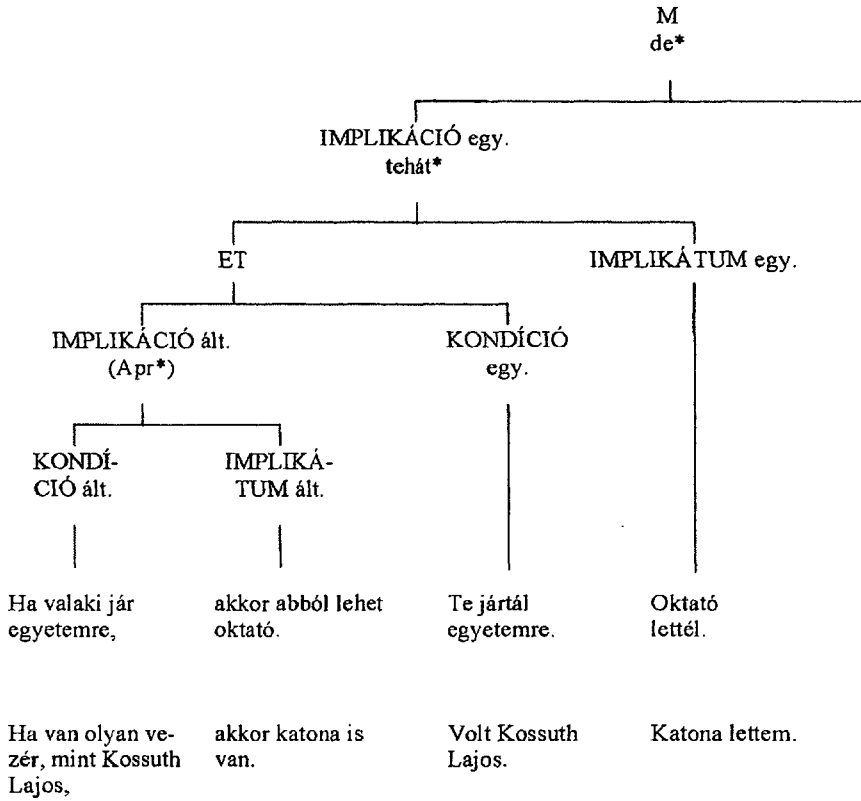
M
de*

IMPLIKÁCIÓ egy.
tehát*

ET

IMPLIKÁTUM egy.

IMPLIKÁCIÓ ált.
(Apr*)

KONDÍCIÓ
egy.

KONDÍCIÓ ált.

IMPLIKÁTUM ált.

Ha valaki jár egyetemre,

akkor abból lehet oktató.

Te jártál egyetemre.

Oktató lettél.

Ha van olyan vezér, mint Kossuth Lajos,

akkor katona is van.

Volt Kossuth Lajos.

Katona lettem.